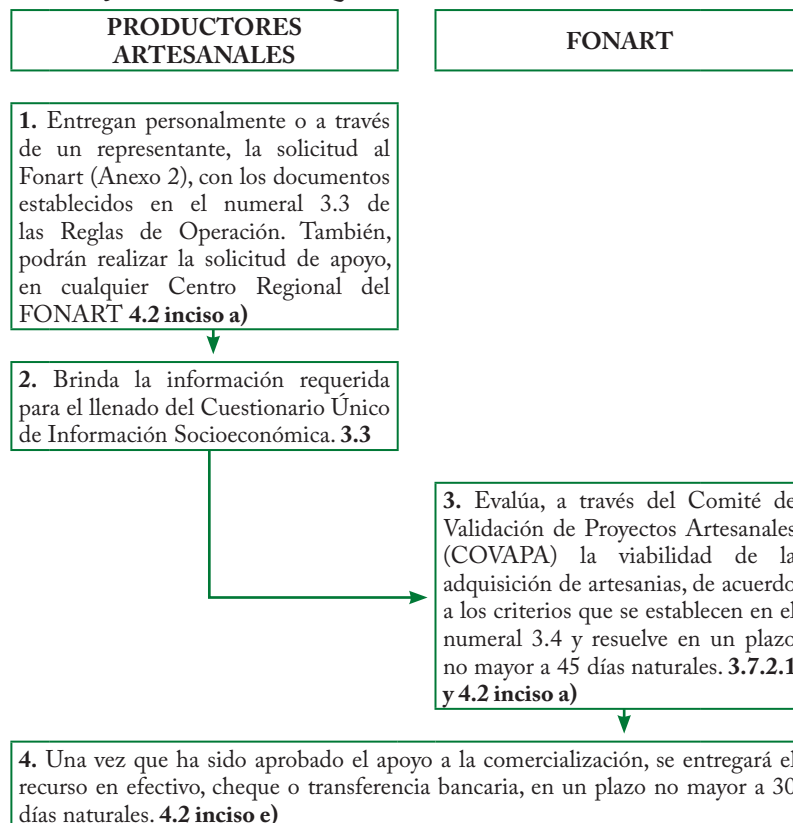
PRODUCTORES ARTESANALES

FONART

**1.** Entregan personalmente o a través de un representante, la solicitud al Fonart (Anexo 2), con los documentos establecidos en el numeral 3.3 de las Reglas de Operación. También, podrán realizar la solicitud de apoyo, en cualquier Centro Regional del FONART **4.2 inciso a)**

**2.** Brinda la información requerida para el llenado del Cuestionario Único de Información Socioeconómica. **3.3**

**3.** Evalúa, a través del Comité de Validación de Proyectos Artesanales (COVAPA) la viabilidad de la adquisición de artesanias, de acuerdo a los criterios que se establecen en el numeral 3.4 y resuelve en un plazo no mayor a 45 días naturales. **3.7.2.1 y 4.2 inciso a)**

**4.** Una vez que ha sido aprobado el apoyo a la comercialización, se entregará el recurso en efectivo, cheque o transferencia bancaria, en un plazo no mayor a 30 días naturales. **4.2 inciso e)**